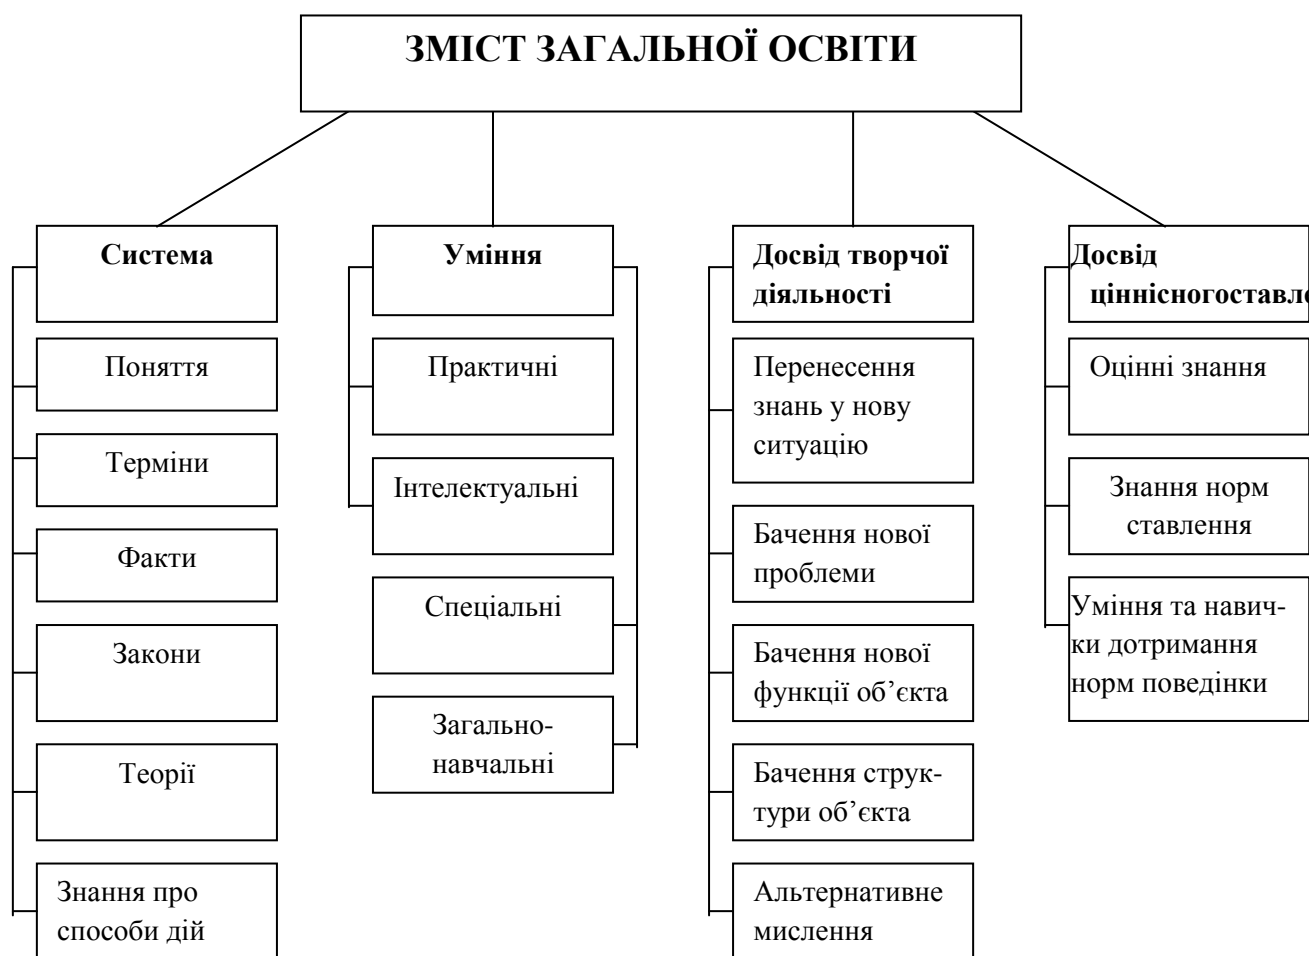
ЗМІСТ ЗАГАЛЬНОЇ ОСВІТИ

Система

Поняття

Терміни

Факти

Закони

Теорії

Знання про способи дій

Уміння

Практичні

Інтелектуальні

Спеціальні

Загальнонавчальні

Досвід творчої діяльності

Перенесення знань у нову ситуацію

Бачення нової проблеми

Бачення нової функції об’єкта

Бачення структури об’єкта

Альтернативне мислення

Досвід ціннісногоставл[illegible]

Оцінні знання

Знання норм ставлення

Уміння та навички дотримання норм поведінки